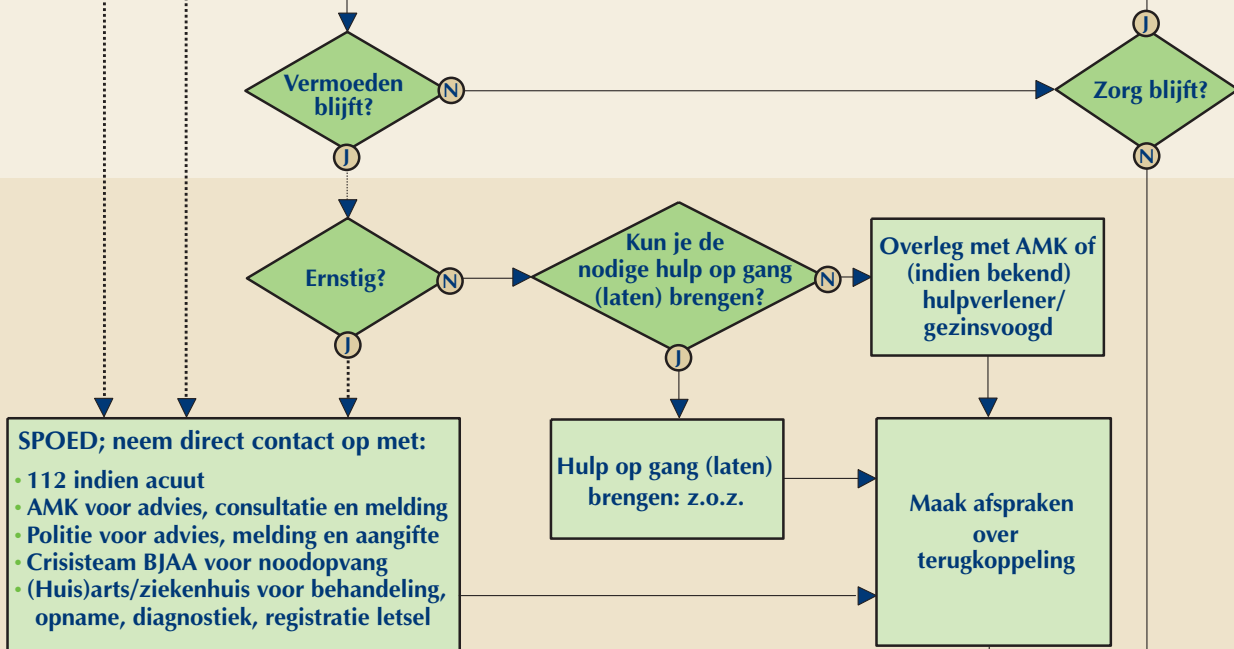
Vermoeden blijft?

N

J

Zorg blijft?

J

N

Ernstig?

N

J

Kun je de nodige hulp op gang (laten) brengen?

N

J

Overleg met AMK of (indien bekend) hulpverlener/ gezinsvoogd

SPOED; neem direct contact op met:

• 112 indien acuut
• AMK voor advies, consultatie en melding
• Politie voor advies, melding en aangifte
• Crisisteam BJAA voor noodopvang
• (Huis)arts/ziekenhuis voor behandeling, opname, diagnostiek, registratie letsel

Hulp op gang (laten) brengen: z.o.z.

Maak afspraken over terugkoppeling